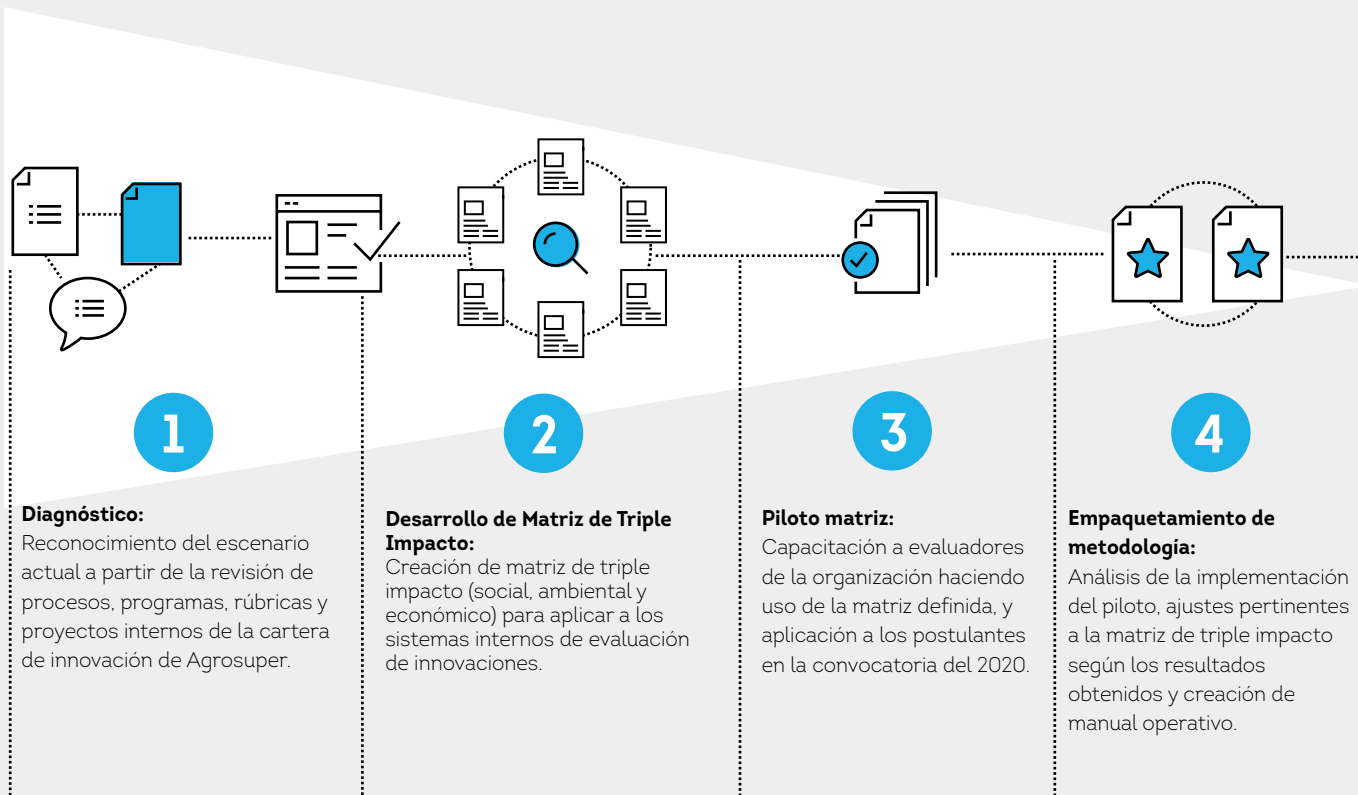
1

Diagnóstico:
Reconocimiento del escenario actual a partir de la revisión de procesos, programas, rúbricas y proyectos internos de la cartera de innovación de Agrosuper.

2

Desarrollo de Matriz de Triple Impacto:
Creación de matriz de triple impacto (social, ambiental y económico) para aplicar a los sistemas internos de evaluación de innovaciones.

3

Piloto matriz:
Capacitación a evaluadores de la organización haciendo uso de la matriz definida, y aplicación a los postulantes en la convocatoria del 2020.

4

Empaquetamiento de metodología:
Análisis de la implementación del piloto, ajustes pertinentes a la matriz de triple impacto según los resultados obtenidos y creación de manual operativo.